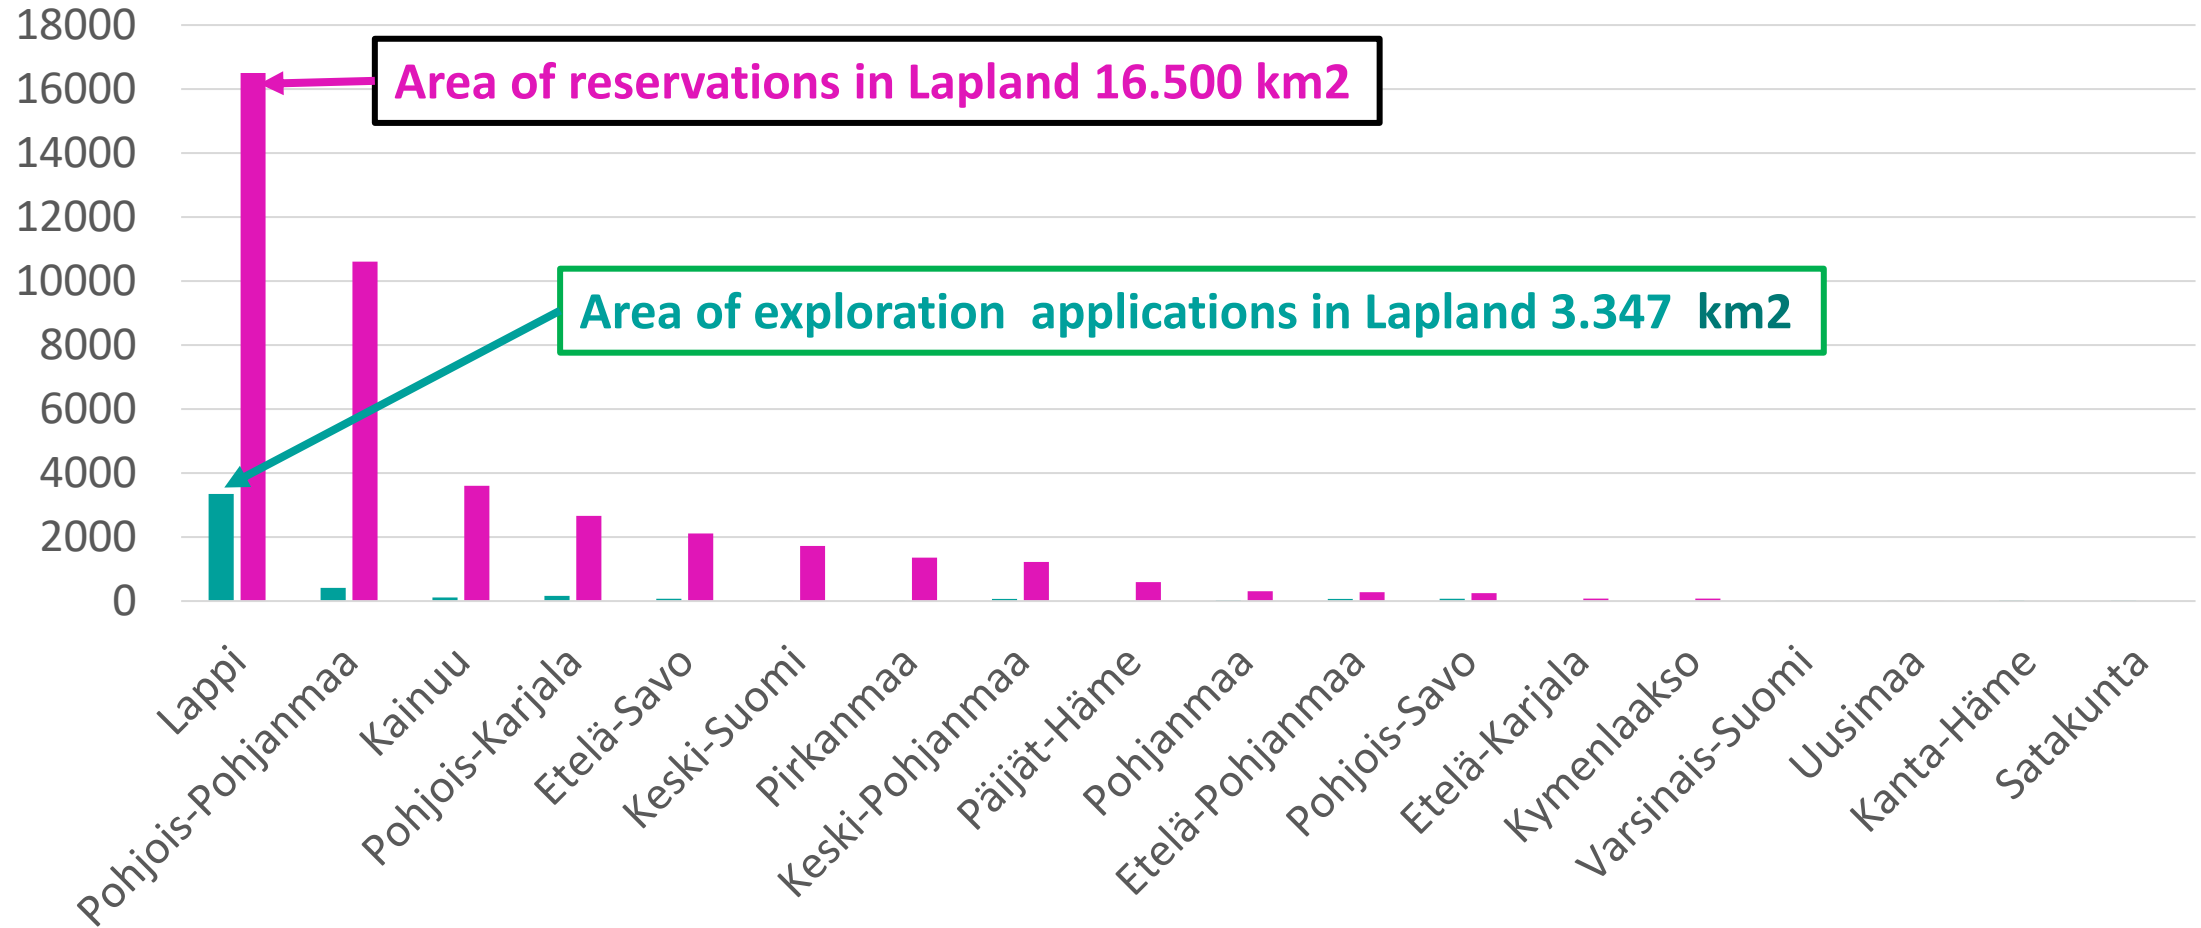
18000
16000
14000
12000
10000
8000
6000
4000
2000
0

Area of reservations in Lapland 16.500 km2

Area of exploration applications in Lapland 3.347 km2

Lappi
Pohjois-Pohjanmaa
Kainuu
Pohjois-Karjala
Etelä-Savo
Keski-Suomi
Pirkanmaa
Keski-Pohjanmaa
Päijät-Häme
Pohjanmaa
Etelä-Pohjanmaa
Pohjois-Savo
Etelä-Karjala
Kymenlaakso
Varsinais-Suomi
Uusimaa
Kanta-Häme
Satakunta